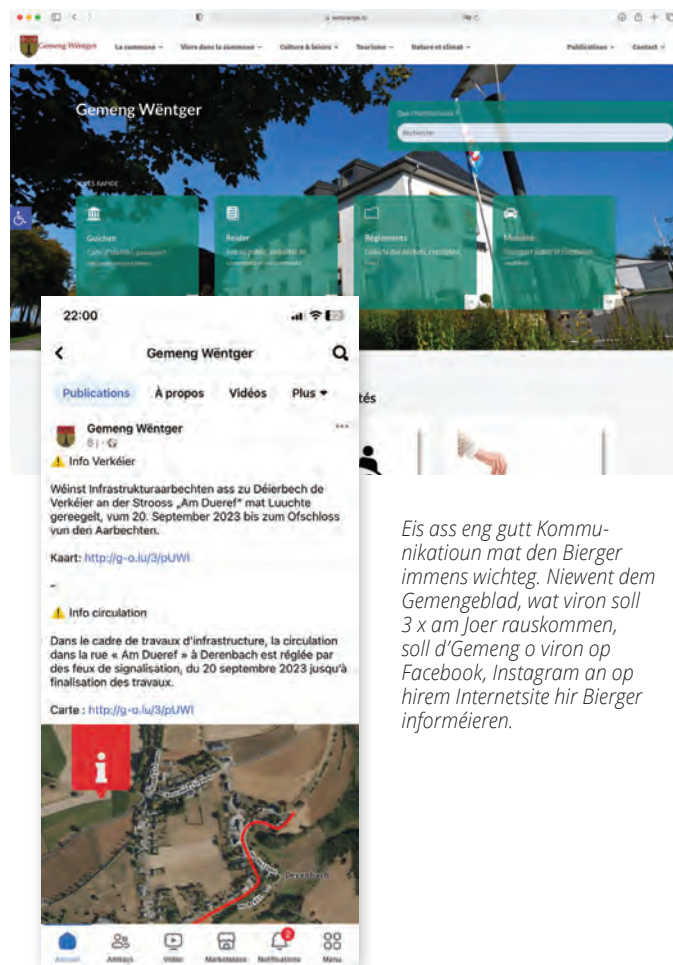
Gemeng Wëntger

La commune · Vivre dans la commune · Culture & loisirs · Tourisme · Nature et climat · Publications · Contact

Gemeng Wëntger

Guichet

Reider

Règlements

Mobilité

22:00

Gemeng Wëntger

Publications À propos Vidéos Plus

tés

Gemeng Wëntger
6 j ·

⚠️ Info Verkéier

Wéinst Infrastrukturaarbechten ass zu Déierbech de Verkéier an der Strooss „Am Dueref" mat Luuchte gereegelt, vum 20. September 2023 bis zum Ofschloss vun den Aarbechten.

Kaart: http://g-o.lu/3/pUWl

-

⚠️ Info circulation

Dans le cadre de travaux d'infrastructure, la circulation dans la rue « Am Dueref » à Derenbach est réglée par des feux de signalisation, du 20 septembre 2023 jusqu'à finalisation des travaux.

Carte : http://g-o.lu/3/pUWl

Derenbach

Accueil Amis Vidéo Marketplace Notifications Menu

Eis ass eng gutt Kommunikatioun mat den Bierger immens wichteg. Niewent dem Gemengeblad, wat viron soll 3 x am Joer rauskommen, soll d'Gemeng o viron op Facebook, Instagram an op hirem Internetsite hir Bierger informéieren.